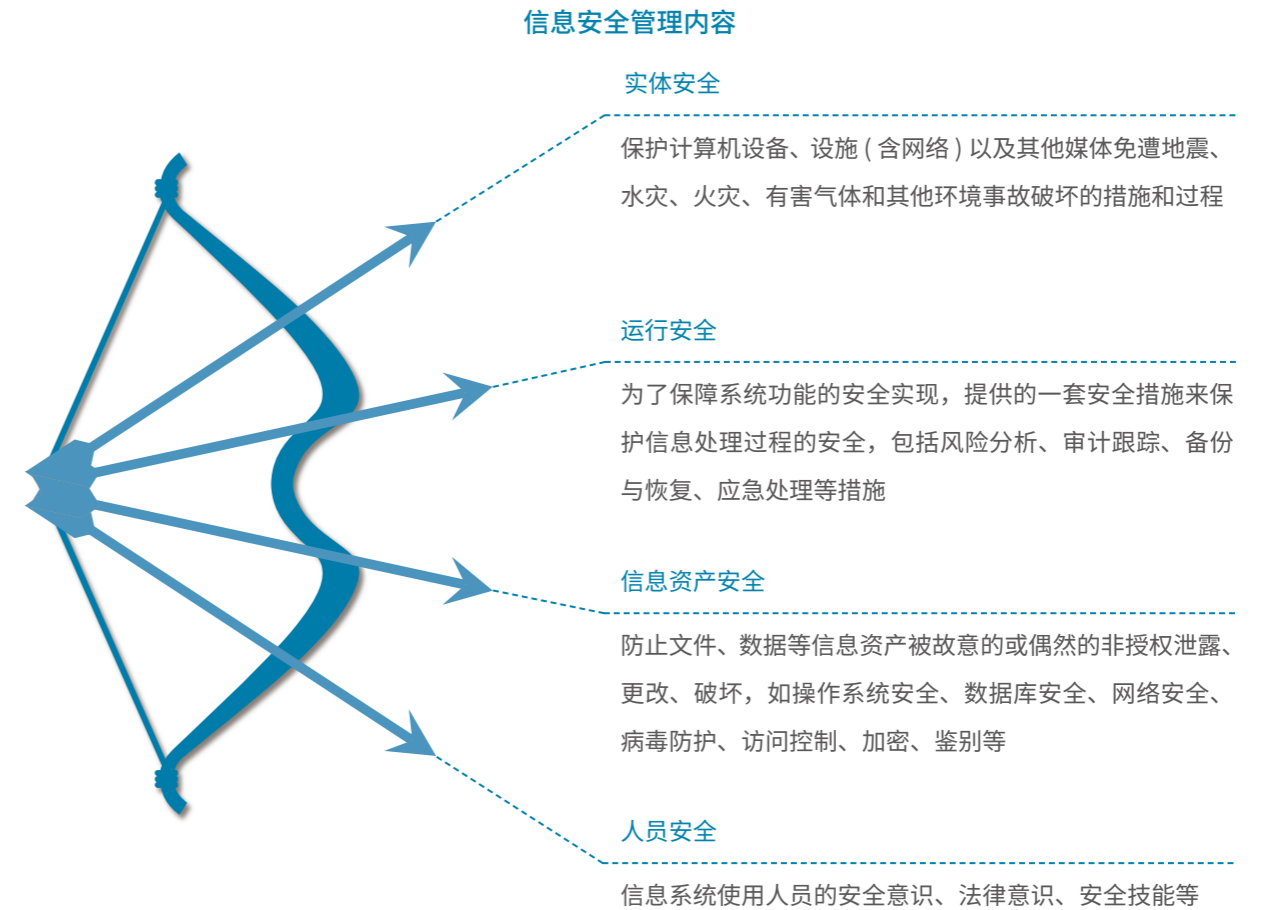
信息安全管理内容

实体安全

保护计算机设备、设施（含网络）以及其他媒体免遭地震、水灾、火灾、有害气体和其他环境事故破坏的措施和过程

运行安全

为了保障系统功能的安全实现，提供的一套安全措施来保护信息处理过程的安全，包括风险分析、审计跟踪、备份与恢复、应急处理等措施

信息资产安全

防止文件、数据等信息资产被故意的或偶然的非授权泄露、更改、破坏，如操作系统安全、数据库安全、网络安全、病毒防护、访问控制、加密、鉴别等

人员安全

信息系统使用人员的安全意识、法律意识、安全技能等